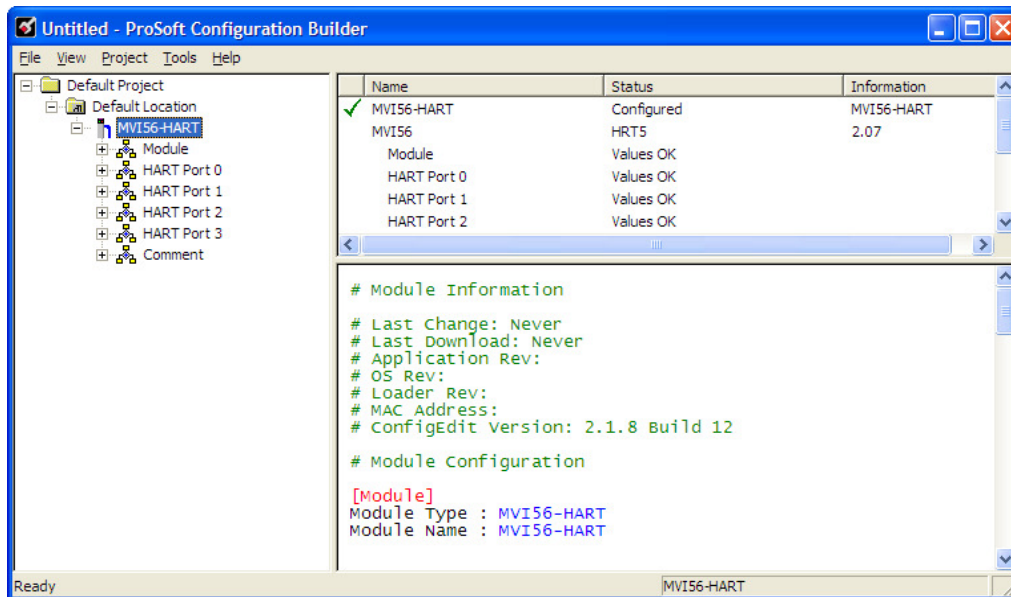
Untitled - ProSoft Configuration Builder

File View Project Tools Help

Default Project
Default Location
MVI56-HART
Module
HART Port 0
HART Port 1
HART Port 2
HART Port 3
Comment

| Name | Status | Information |
|---|---|---|
| MVI56-HART | Configured | MVI56-HART |
| MVI56 | HRT5 | 2.07 |
| Module | Values OK | |
| HART Port 0 | Values OK | |
| HART Port 1 | Values OK | |
| HART Port 2 | Values OK | |

# Module Information

# Last Change: Never
# Last Download: Never
# Application Rev:
# OS Rev:
# Loader Rev:
# MAC Address:
# ConfigEdit Version: 2.1.8 Build 12

# Module Configuration

[Module]
Module Type : MVI56-HART
Module Name : MVI56-HART

Ready
MVI56-HART